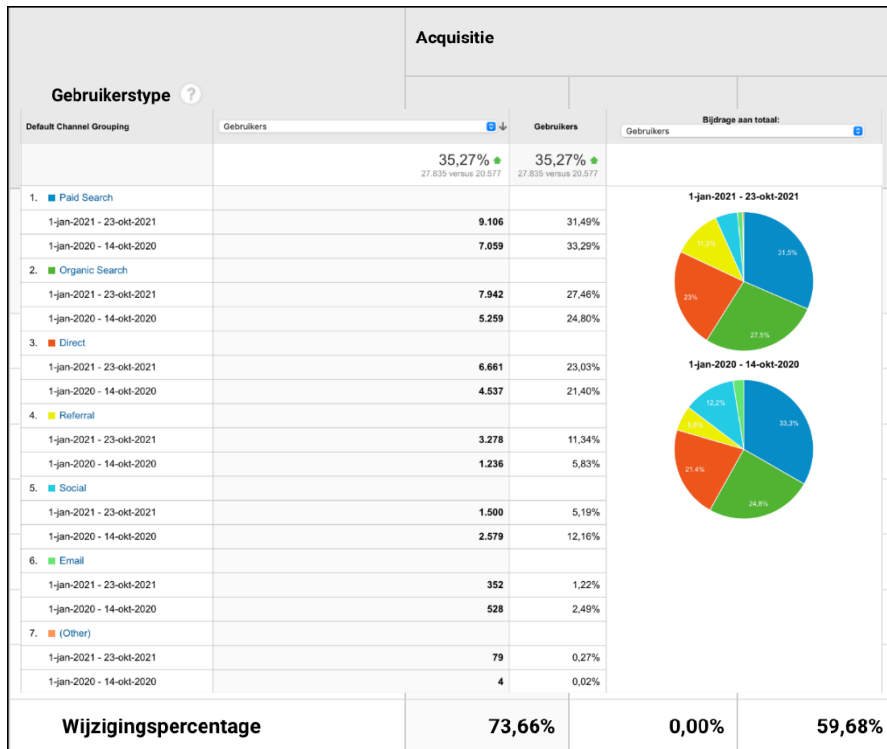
Acquisitie

Gebruikerstype ?

| Default Channel Grouping | Gebruikers | Gebruikers | Bijdrage aan totaal: Gebruikers |
|---|---|---|---|
| | 35,27% 27.835 versus 20.577 | 35,27% 27.835 versus 20.577 | |
| 1. Paid Search | | | |
| 1-jan-2021 - 23-okt-2021 | 9.106 | 31,49% | |
| 1-jan-2020 - 14-okt-2020 | 7.059 | 33,29% | |
| 2. Organic Search | | | |
| 1-jan-2021 - 23-okt-2021 | 7.942 | 27,46% | |
| 1-jan-2020 - 14-okt-2020 | 5.259 | 24,80% | |
| 3. Direct | | | |
| 1-jan-2021 - 23-okt-2021 | 6.661 | 23,03% | |
| 1-jan-2020 - 14-okt-2020 | 4.537 | 21,40% | |
| 4. Referral | | | |
| 1-jan-2021 - 23-okt-2021 | 3.278 | 11,34% | |
| 1-jan-2020 - 14-okt-2020 | 1.236 | 5,83% | |
| 5. Social | | | |
| 1-jan-2021 - 23-okt-2021 | 1.500 | 5,19% | |
| 1-jan-2020 - 14-okt-2020 | 2.579 | 12,16% | |
| 6. Email | | | |
| 1-jan-2021 - 23-okt-2021 | 352 | 1,22% | |
| 1-jan-2020 - 14-okt-2020 | 528 | 2,49% | |
| 7. (Other) | | | |
| 1-jan-2021 - 23-okt-2021 | 79 | 0,27% | |
| 1-jan-2020 - 14-okt-2020 | 4 | 0,02% | |

1-jan-2021 - 23-okt-2021
31,5%
27,5%
23%
11,3%

1-jan-2020 - 14-okt-2020
33,3%
24,8%
21,4%
12,2%
5,8%

| Wijzigingspercentage | 73,66% | 0,00% | 59,68% |
|---|---|---|---|